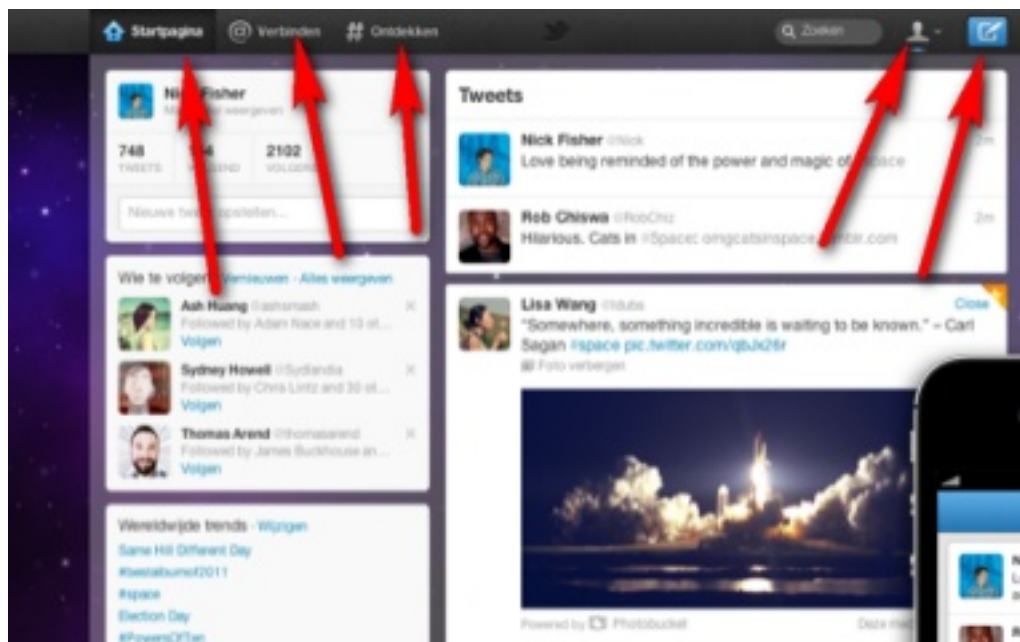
Startpagina Verbinden # Ontdekken

Zoeken

Nick Fisher
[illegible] weergeven

748 TWEETS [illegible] VOLGEND 2102 VOLGERS

Nieuwe tweet opstellen...

Wie te volgen · Vernieuwen · Alles weergeven

Ash Huang @ashsmash
Followed by Adam Nace and 10 ot...
Volgen

Sydney Howell @Sydlandia
Followed by Chris Lintz and 30 ot...
Volgen

Thomas Arend @thomasarend
Followed by James Buckhouse an...
Volgen

Wereldwijde trends · Wijzigen
Same Hill Different Day
#bestalbumof2011
#space
Election Day
#PowersOfTen

Tweets

Nick Fisher @Nick 2m
Love being reminded of the power and magic of #Space

Rob Chiswa @RobChiz 2m
Hilarious. Cats in #Space: omgcatsinspace.tumblr.com

Lisa Wang @lduba Close
"Somewhere, something incredible is waiting to be known." – Carl Sagan #space pic.twitter.com/qbJx26r
Foto verbergen

Powered by Photobucket Deze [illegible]